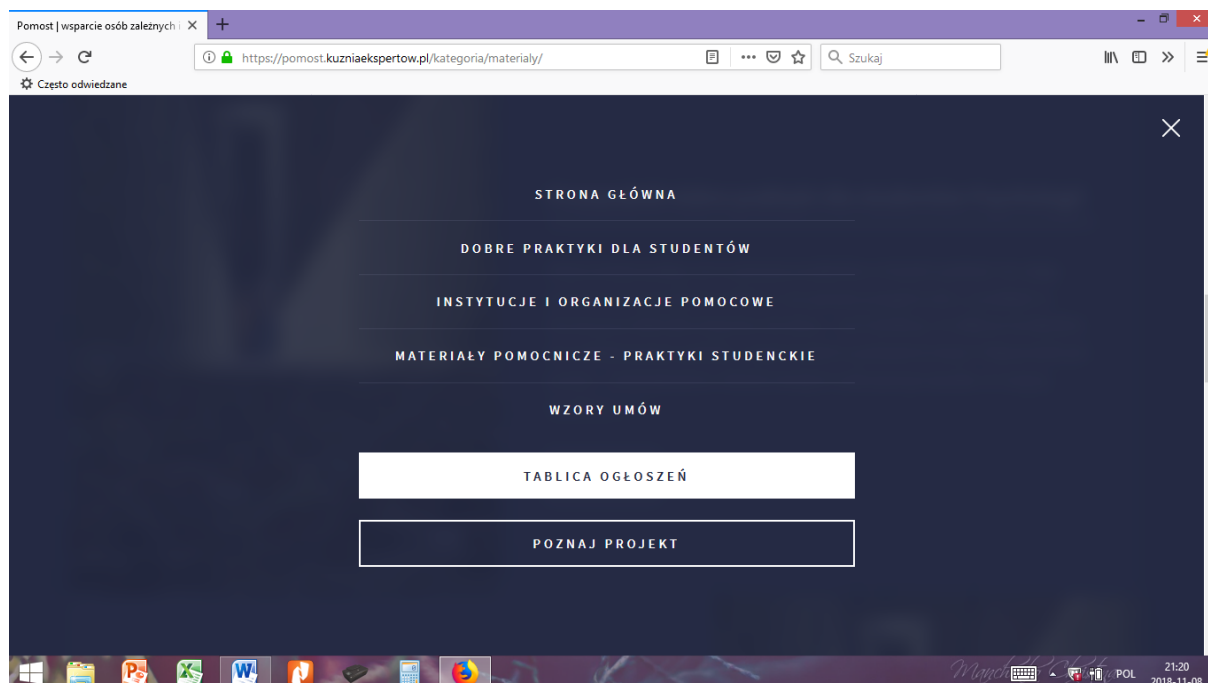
Pomost | wsparcie osób zależnych i ×
+

https://pomost.kuzniaekspertow.pl/kategoria/materialy/

Szukaj

Często odwiedzane

STRONA GŁÓWNA

DOBRE PRAKTYKI DLA STUDENTÓW

INSTYTUCJE I ORGANIZACJE POMOCOWE

MATERIAŁY POMOCNICZE - PRAKTYKI STUDENCKIE

WZORY UMÓW

TABLICA OGŁOSZEŃ

POZNAJ PROJEKT

POL
21:20
2018-11-08